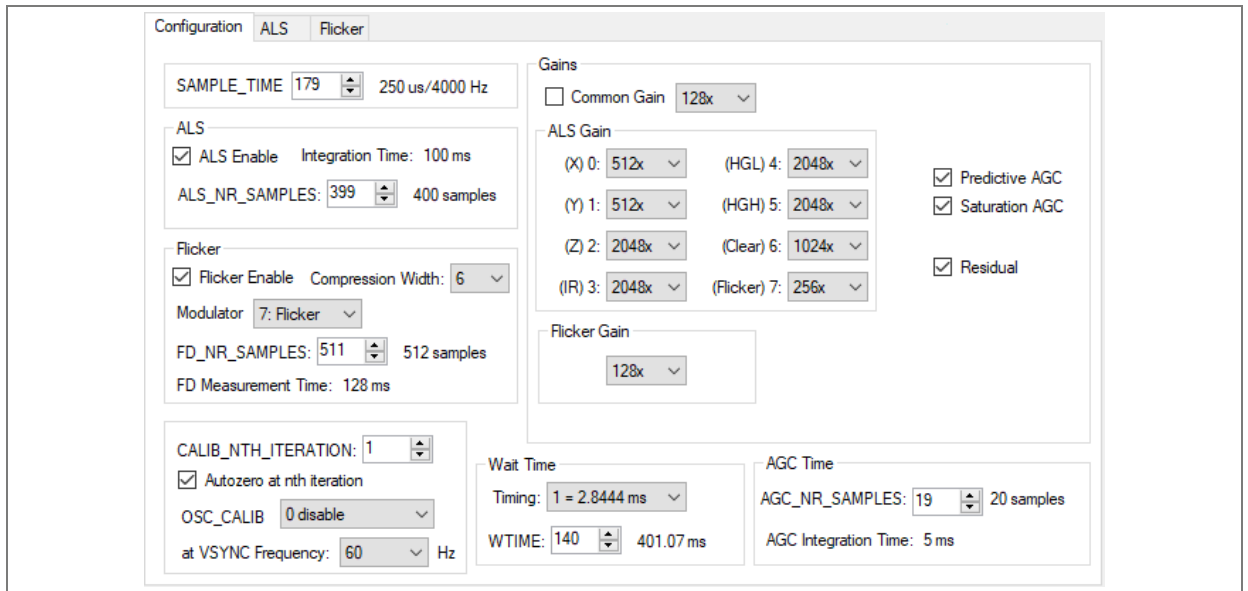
Configuration ALS Flicker

SAMPLE_TIME 179 250 us/4000 Hz

ALS
☑ ALS Enable Integration Time: 100 ms
ALS_NR_SAMPLES: 399 400 samples

Flicker
☑ Flicker Enable Compression Width: 6
Modulator 7: Flicker
FD_NR_SAMPLES: 511 512 samples
FD Measurement Time: 128 ms

Gains
☐ Common Gain 128x

ALS Gain
(X) 0: 512x (HGL) 4: 2048x
(Y) 1: 512x (HGH) 5: 2048x
(Z) 2: 2048x (Clear) 6: 1024x
(IR) 3: 2048x (Flicker) 7: 256x

☑ Predictive AGC
☑ Saturation AGC
☑ Residual

Flicker Gain
128x

CALIB_NTH_ITERATION: 1
☑ Autozero at nth iteration
OSC_CALIB 0 disable
at VSYNC Frequency: 60 Hz

Wait Time
Timing: 1 = 2.8444 ms
WTIME: 140 401.07 ms

AGC Time
AGC_NR_SAMPLES: 19 20 samples
AGC Integration Time: 5 ms